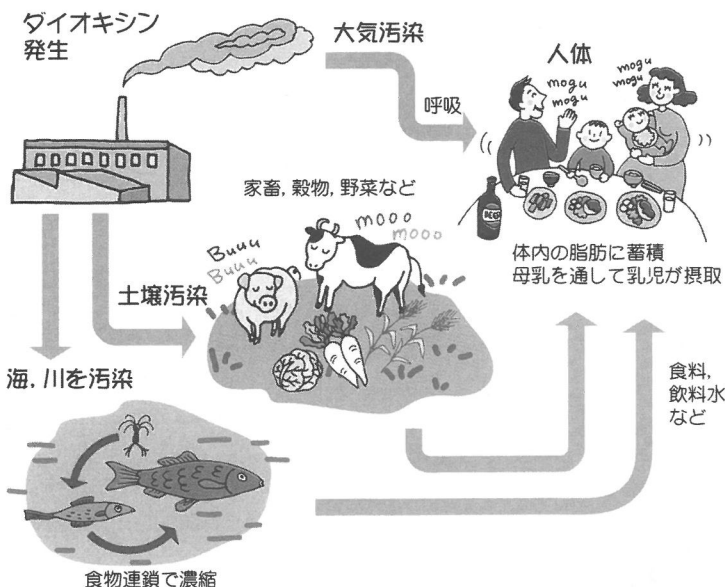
ダイオキシン
発生

大気汚染

呼吸

人体

mogu mogu

mogu mogu

家畜, 穀物, 野菜など

Buuu Buuu

mooo mooo

BEER

体内の脂肪に蓄積
母乳を通して乳児が摂取

土壌汚染

海, 川を汚染

食料,
飲料水
など

食物連鎖で濃縮